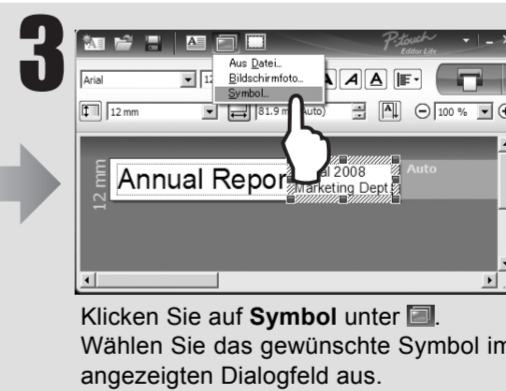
3

P-touch Editor Lite

Arial

12 mm

81.9 m

Auto)

100 %

Aus Datei...
Bildschirmfoto...
Symbol...

12 mm

Annual Repor

al 2008
Marketing Dept

Auto

Klicken Sie auf **Symbol** unter .
Wählen Sie das gewünschte Symbol im angezeigten Dialogfeld aus.